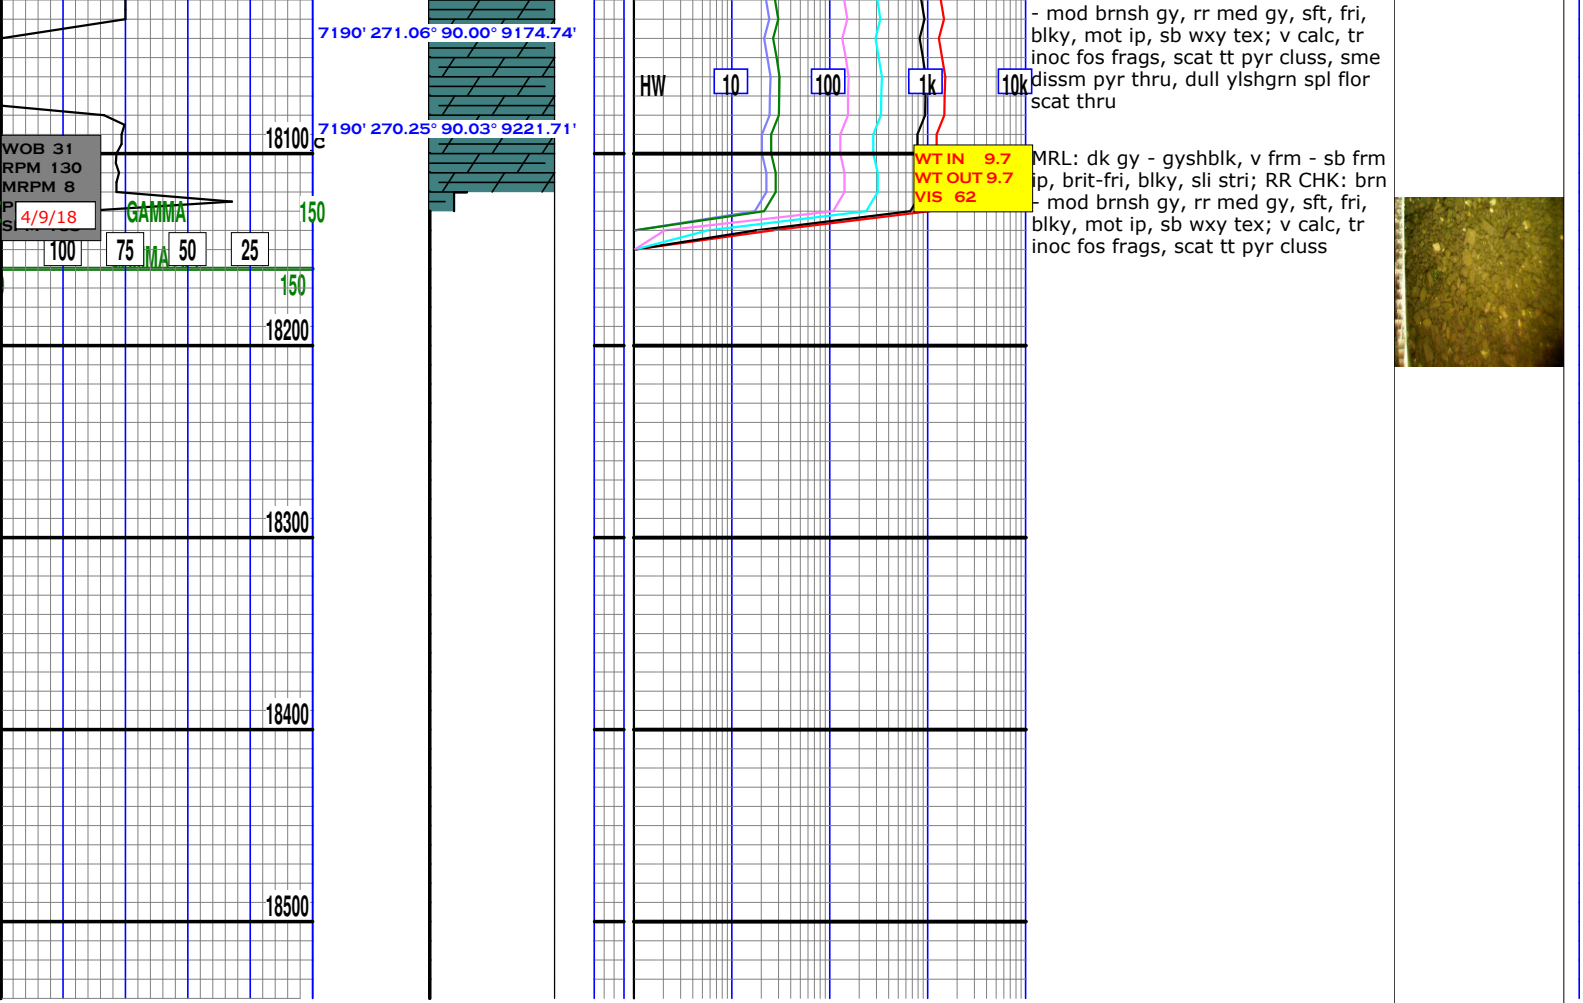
7190' 271.06° 90.00° 9174.74'

7190' 270.25° 90.03° 9221.71'

18100 c

WOB 31
RPM 130
MRPM 8
P
S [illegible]

4/9/18

GAMMA

150

100 75 50 25

MA

150

18200

18300

18400

18500

HW 10 100 1k 10k

WT IN 9.7
WT OUT 9.7
VIS 62

- mod brnsh gy, rr med gy, sft, fri, blky, mot ip, sb wxy tex; v calc, tr inoc fos frags, scat tt pyr cluss, sme dissm pyr thru, dull ylshgrn spl flor scat thru

MRL: dk gy - gyshblk, v frm - sb frm ip, brit-fri, blky, sli stri; RR CHK: brn - mod brnsh gy, rr med gy, sft, fri, blky, mot ip, sb wxy tex; v calc, tr inoc fos frags, scat tt pyr cluss